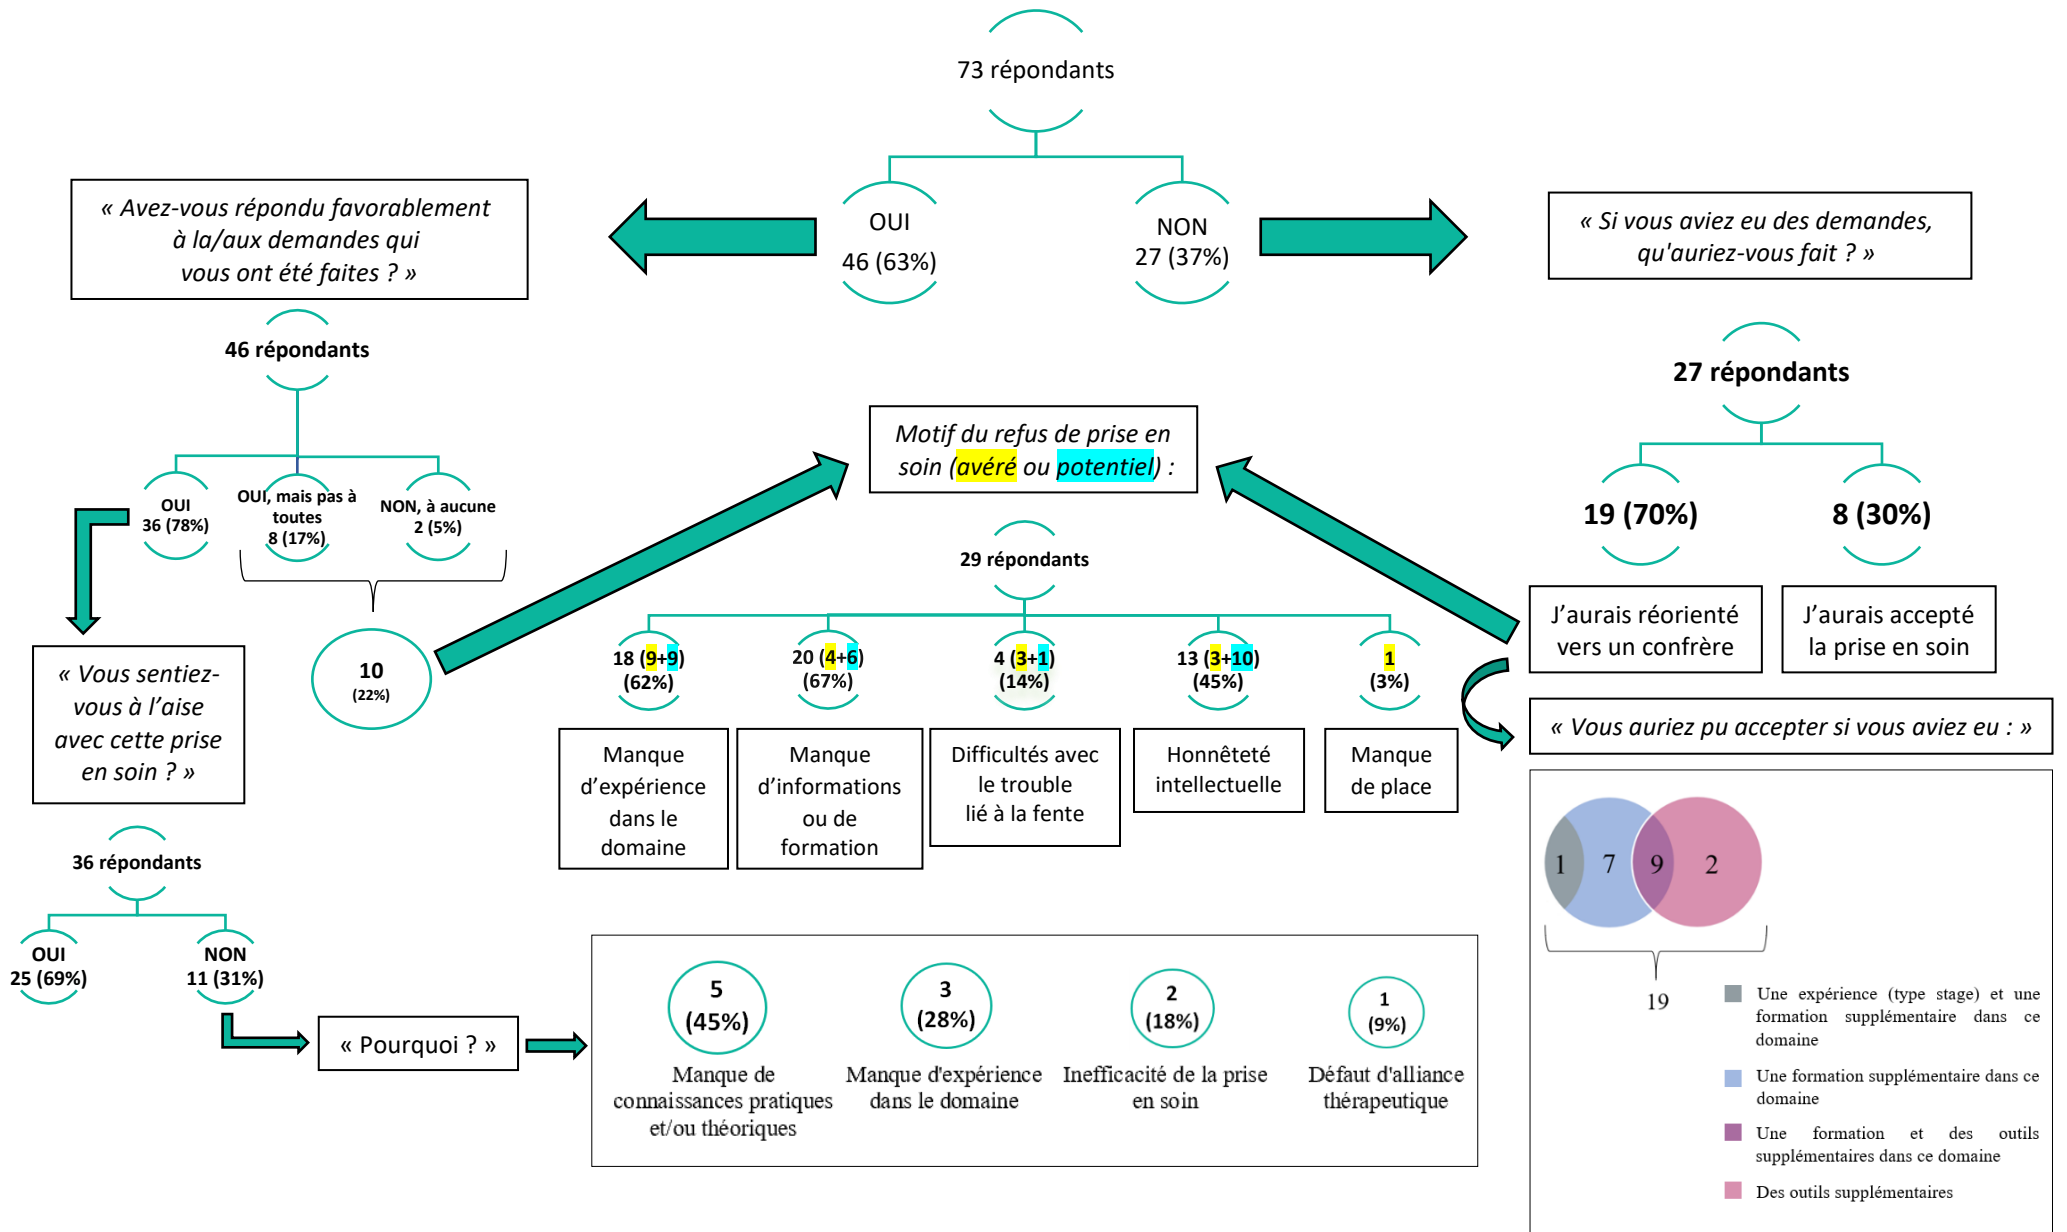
73 répondants

OUI
46 (63%)

NON
27 (37%)

« Avez-vous répondu favorablement à la/aux demandes qui vous ont été faites ? »

« Si vous aviez eu des demandes, qu'auriez-vous fait ? »

46 répondants

OUI
36 (78%)

OUI, mais pas à toutes
8 (17%)

NON, à aucune
2 (5%)

10
(22%)

« Vous sentiez-vous à l'aise avec cette prise en soin ? »

36 répondants

OUI
25 (69%)

NON
11 (31%)

« Pourquoi ? »

Motif du refus de prise en soin (avéré ou potentiel) :

29 répondants

18 (9+9)
(62%)

20 (4+6)
(67%)

4 (3+1)
(14%)

13 (3+10)
(45%)

1
(3%)

Manque d'expérience dans le domaine

Manque d'informations ou de formation

Difficultés avec le trouble lié à la fente

Honnêteté intellectuelle

Manque de place

27 répondants

19 (70%)

8 (30%)

J'aurais réorienté vers un confrère

J'aurais accepté la prise en soin

« Vous auriez pu accepter si vous aviez eu : »

1 7 9 2

19

Une expérience (type stage) et une formation supplémentaire dans ce domaine

Une formation supplémentaire dans ce domaine

Une formation et des outils supplémentaires dans ce domaine

Des outils supplémentaires

5
(45%)
Manque de connaissances pratiques et/ou théoriques

3
(28%)
Manque d'expérience dans le domaine

2
(18%)
Inefficacité de la prise en soin

1
(9%)
Défaut d'alliance thérapeutique